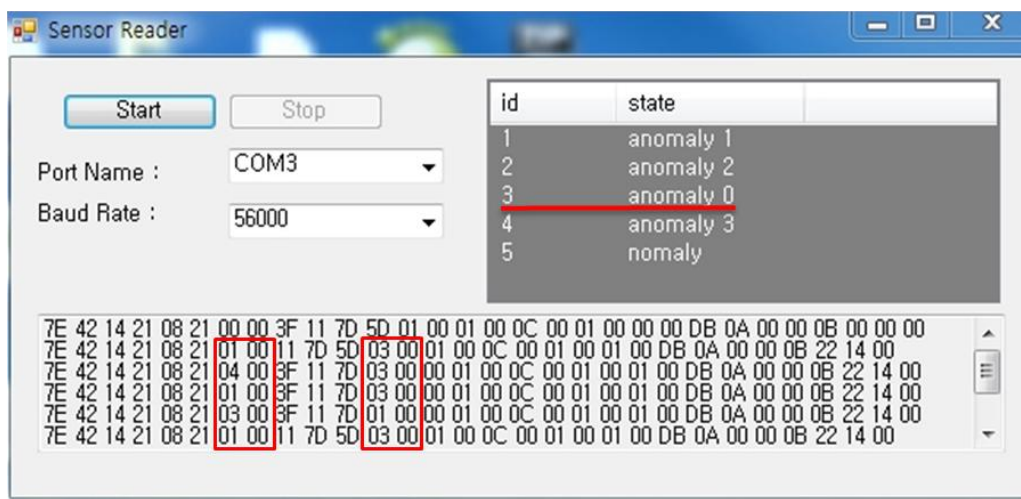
Sensor Reader

Start Stop

Port Name : COM3

Baud Rate : 56000

| id | state |
|---|---|
| 1 | anomaly 1 |
| 2 | anomaly 2 |
| 3 | anomaly 0 |
| 4 | anomaly 3 |
| 5 | nomaly |

7E 42 14 21 08 21 00 00 3F 11 7D 5D 01 00 01 00 0C 00 01 00 00 00 DB 0A 00 00 0B 00 00 00
7E 42 14 21 08 21 01 00 11 7D 5D 03 00 01 00 0C 00 01 00 01 00 DB 0A 00 00 0B 22 14 00
7E 42 14 21 08 21 04 00 3F 11 7D 03 00 00 01 00 0C 00 01 00 01 00 DB 0A 00 00 0B 22 14 00
7E 42 14 21 08 21 01 00 3F 11 7D 03 00 00 01 00 0C 00 01 00 01 00 DB 0A 00 00 0B 22 14 00
7E 42 14 21 08 21 03 00 3F 11 7D 01 00 00 01 00 0C 00 01 00 01 00 DB 0A 00 00 0B 22 14 00
7E 42 14 21 08 21 01 00 11 7D 5D 03 00 01 00 0C 00 01 00 01 00 DB 0A 00 00 0B 22 14 00